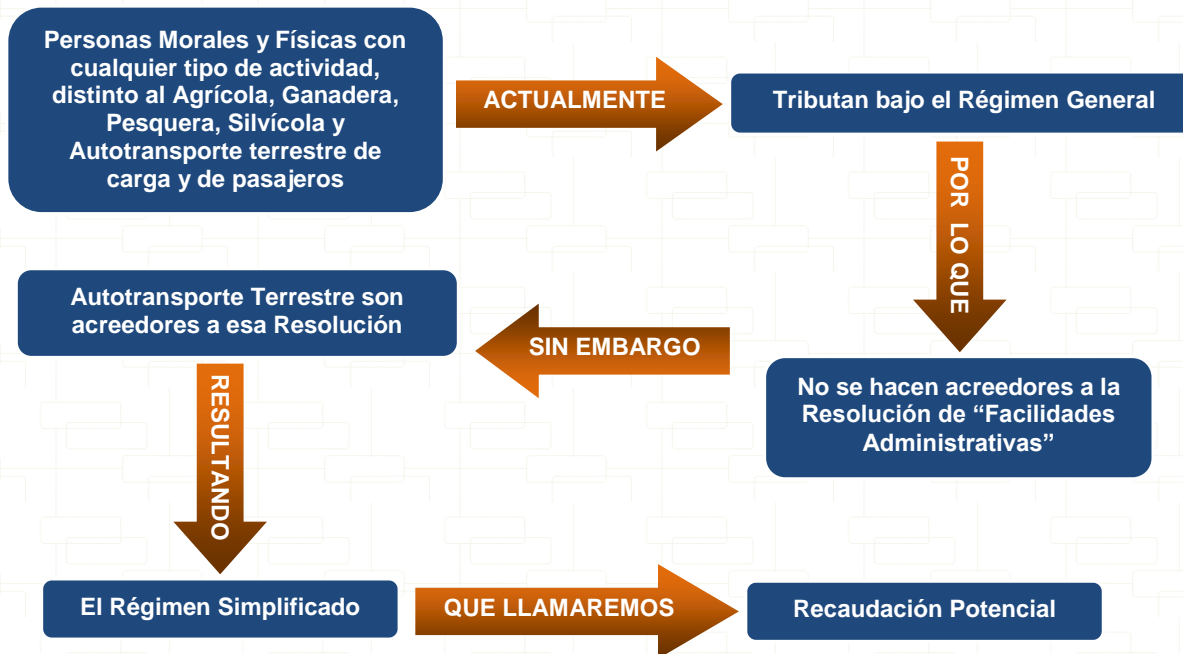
Personas Morales y Físicas con cualquier tipo de actividad, distinto al Agrícola, Ganadera, Pesquera, Silvícola y Autotransporte terrestre de carga y de pasajeros

ACTUALMENTE

Tributan bajo el Régimen General

POR LO QUE

No se hacen acreedores a la Resolución de "Facilidades Administrativas"

SIN EMBARGO

Autotransporte Terrestre son acreedores a esa Resolución

RESULTANDO

El Régimen Simplificado

QUE LLAMAREMOS

Recaudación Potencial